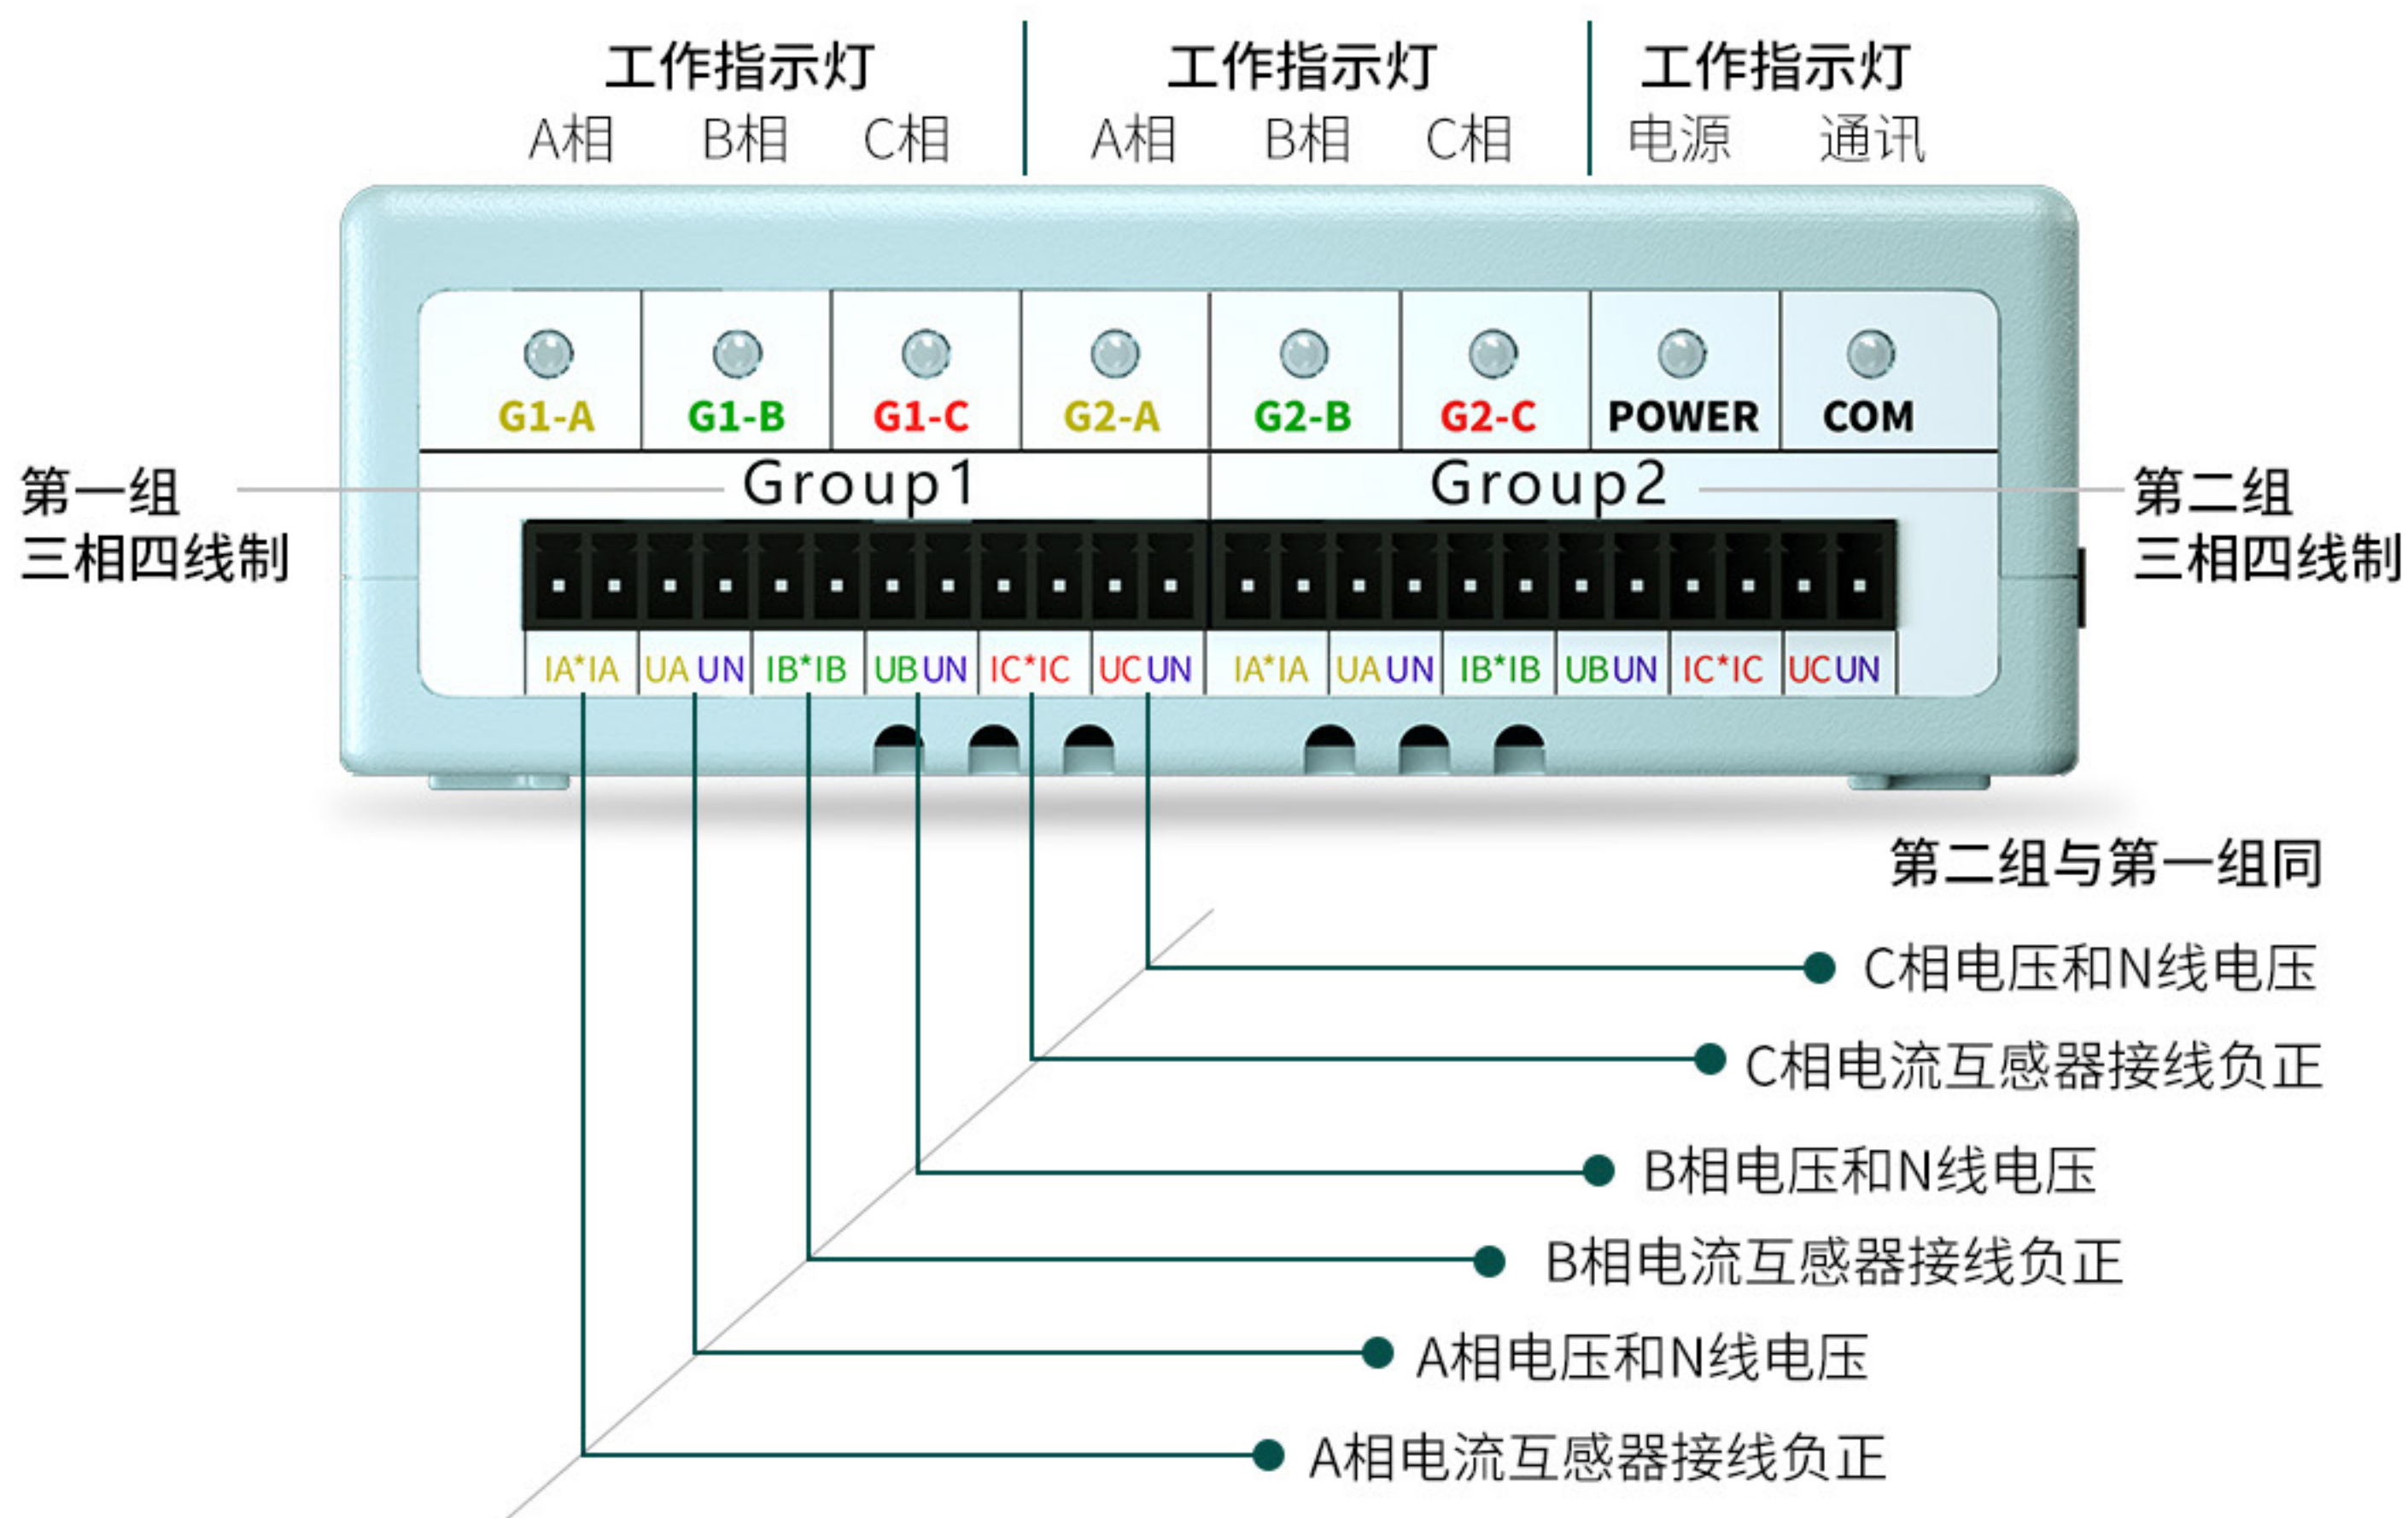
工作指示灯
A相 B相 C相

工作指示灯
A相 B相 C相

工作指示灯
电源 通讯

G1-A G1-B G1-C G2-A G2-B G2-C POWER COM

第一组
三相四线制

Group1

Group2

第二组
三相四线制

IA*IA UA UN IB*IB UB UN IC*IC UC UN IA*IA UA UN IB*IB UB UN IC*IC UC UN

第二组与第一组同

C相电压和N线电压

C相电流互感器接线负正

B相电压和N线电压

B相电流互感器接线负正

A相电压和N线电压

A相电流互感器接线负正